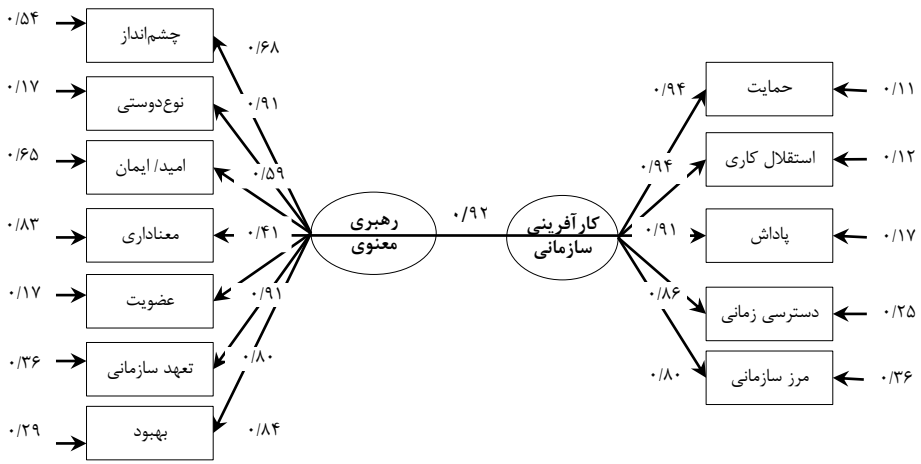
۰/۵۴ چشم‌انداز ۰/۶۸
۰/۱۷ نوع‌دوستی ۰/۹۱
۰/۶۵ امید/ ایمان ۰/۵۹
۰/۸۳ معناداری ۰/۴۱
۰/۱۷ عضویت ۰/۹۱
۰/۳۶ تعهد سازمانی ۰/۸۰
۰/۲۹ بهبود ۰/۸۴

رهبری معنوی
۰/۹۲
کارآفرینی سازمانی

۰/۹۴ حمایت ۰/۱۱
۰/۹۴ استقلال کاری ۰/۱۲
۰/۹۱ پاداش ۰/۱۷
۰/۸۶ دسترسی زمانی ۰/۲۵
۰/۸۰ مرز سازمانی ۰/۳۶